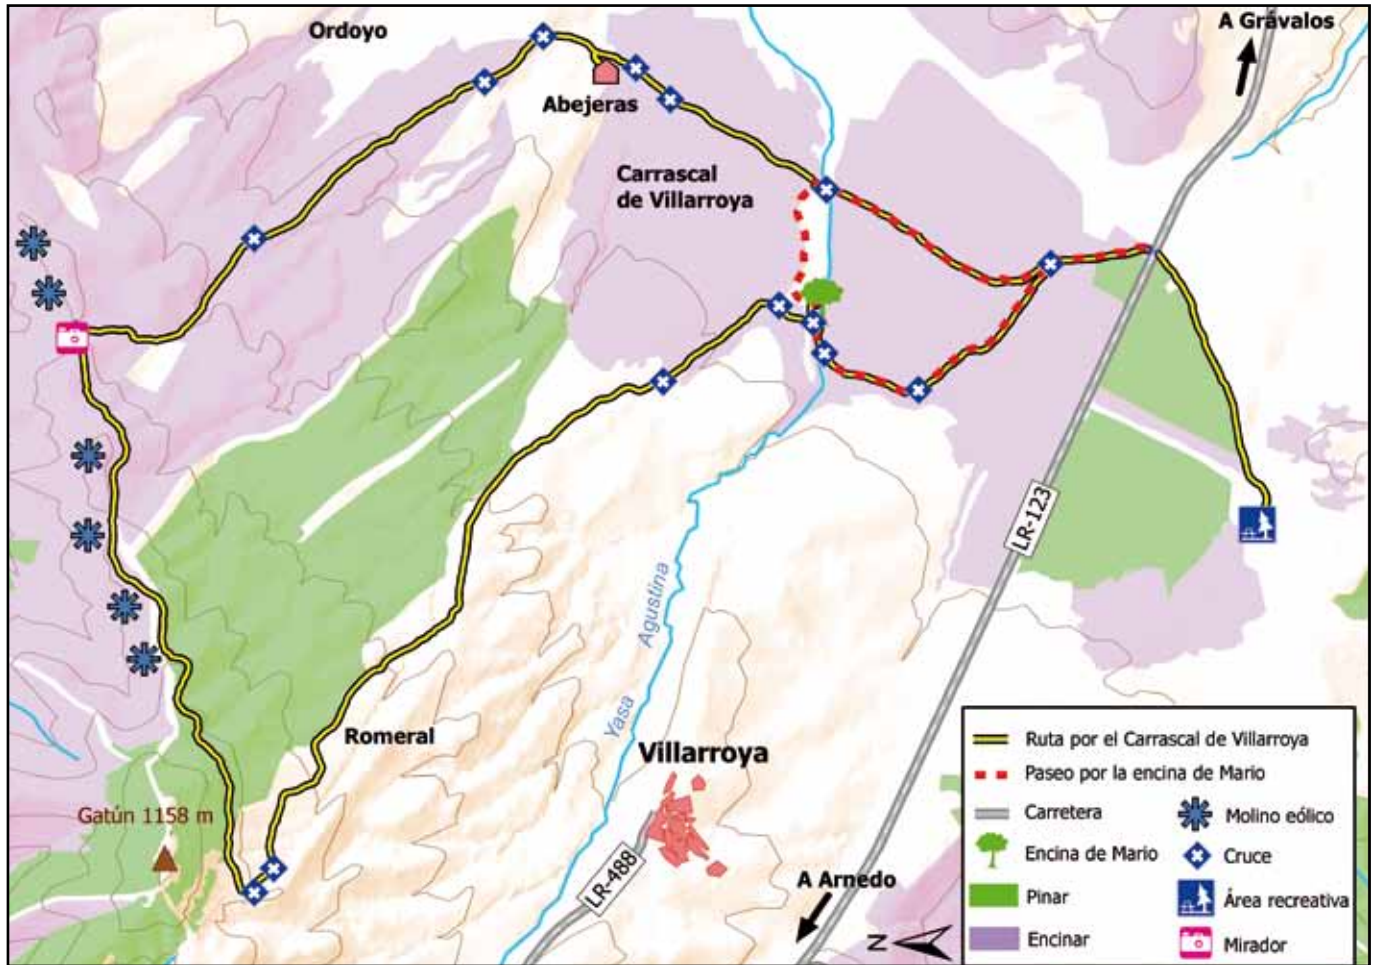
Ordoyo
Abejeras
A Grávalos
Carrascal de Villarroya
LR-123
Agustina
Yasa
Romeral
Villarroya
Gatún 1158 m
LR-488
A Arnedo
N

Ruta por el Carrascal de Villarroya
Paseo por la encina de Mario
Carretera
Molino eólico
Encina de Mario
Cruce
Pinar
Área recreativa
Encinar
Mirador